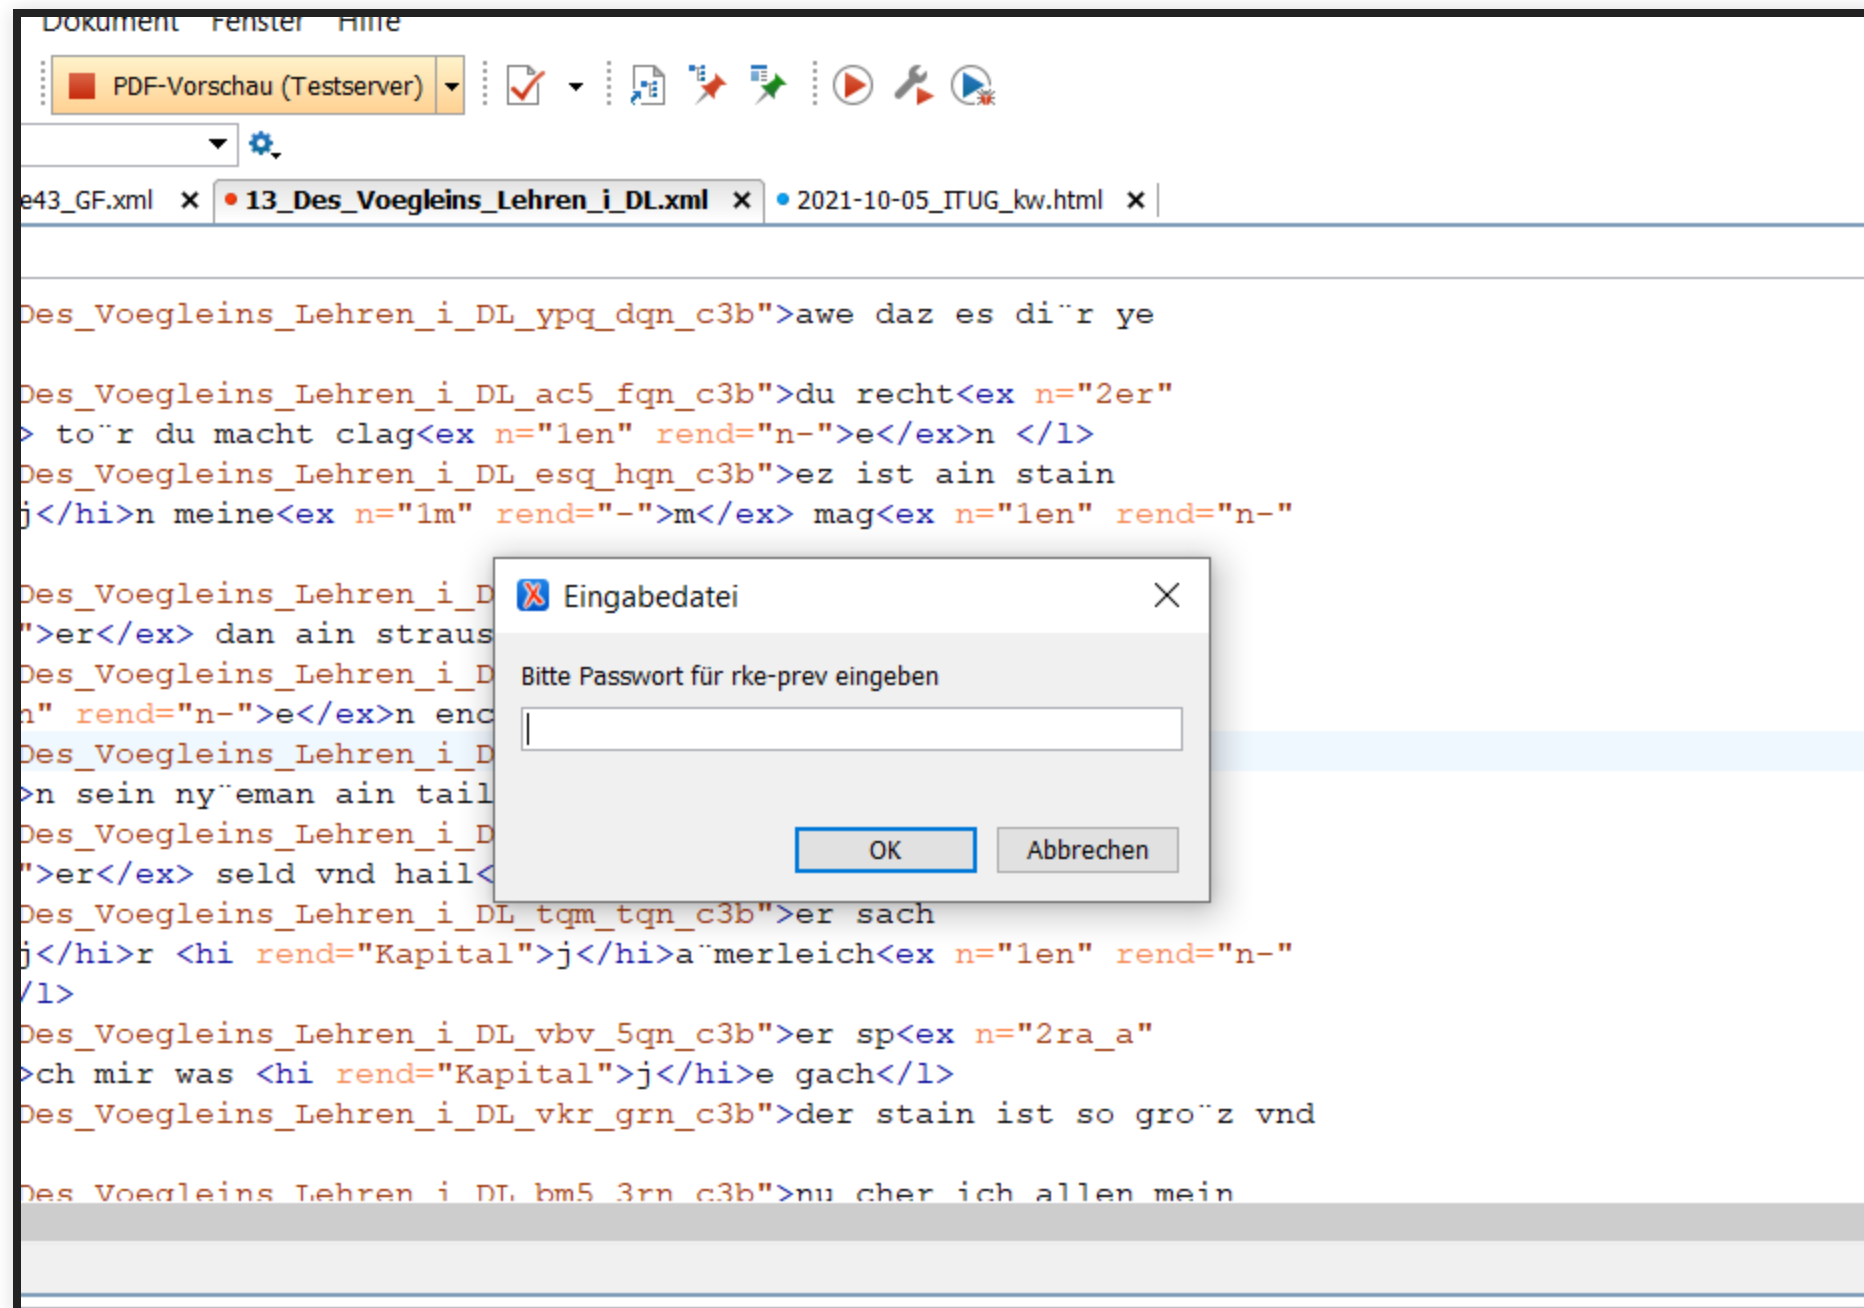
Dokument Fenster Hilfe

PDF-Vorschau (Testserver)

e43_GF.xml ✕ • 13_Des_Voegleins_Lehren_i_DL.xml ✕ • 2021-10-05_ITUG_kw.html ✕

Des_Voegleins_Lehren_i_DL_ypq_dqn_c3b">awe daz es di¨r ye

Des_Voegleins_Lehren_i_DL_ac5_fqn_c3b">du recht<ex n="2er"
> to¨r du macht clag<ex n="1en" rend="n-">e</ex>n </l>
Des_Voegleins_Lehren_i_DL_esq_hqn_c3b">ez ist ain stain
j</hi>n meine<ex n="1m" rend="-">m</ex> mag<ex n="1en" rend="n-"

Des_Voegleins_Lehren_i_D
">er</ex> dan ain straus
Des_Voegleins_Lehren_i_D
n" rend="n-">e</ex>n enc
Des_Voegleins_Lehren_i_D
>n sein ny¨eman ain tail
Des_Voegleins_Lehren_i_D
">er</ex> seld vnd hail<
Des_Voegleins_Lehren_i_DL_tqm_tqn_c3b">er sach
j</hi>r <hi rend="Kapital">j</hi>a¨merleich<ex n="1en" rend="n-"
/l>
Des_Voegleins_Lehren_i_DL_vbv_5qn_c3b">er sp<ex n="2ra_a"
>ch mir was <hi rend="Kapital">j</hi>e gach</l>
Des_Voegleins_Lehren_i_DL_vkr_grn_c3b">der stain ist so gro¨z vnd

Des_Voegleins_Lehren_i_DL_bm5_3rn_c3b">nu cher ich allen mein

Eingabedatei

Bitte Passwort für rke-prev eingeben

OK Abbrechen